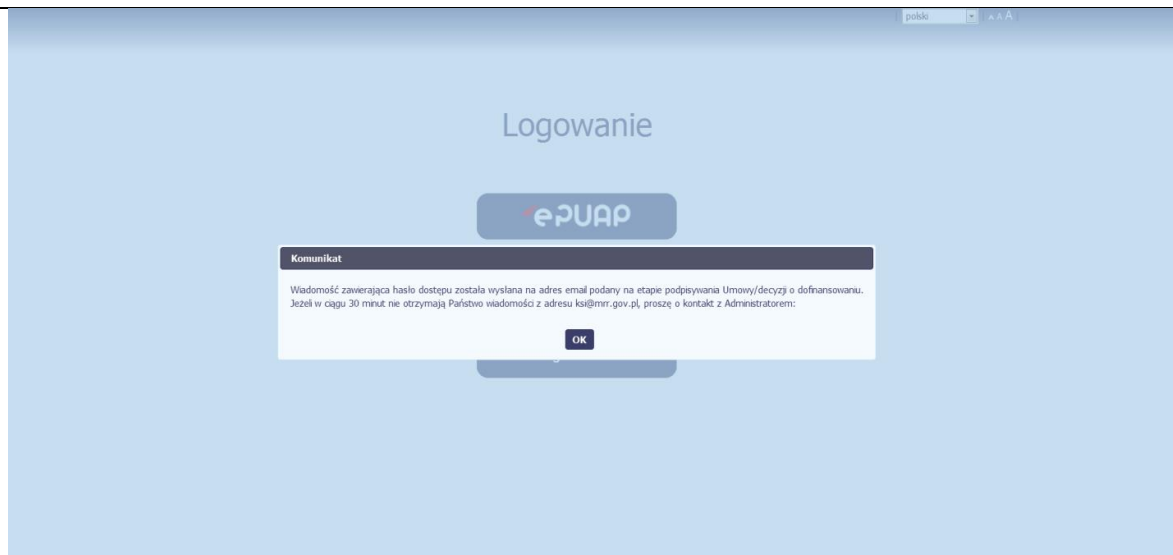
polski AAA

Logowanie

ePUAP

Komunikat

Wiadomość zawierająca hasło dostępu została wysłana na adres email podany na etapie podpisywania Umowy/decyzji o dofinansowaniu. Jeżeli w ciągu 30 minut nie otrzymają Państwo wiadomości z adresu ksi@mrr.gov.pl, proszę o kontakt z Administratorem:

OK